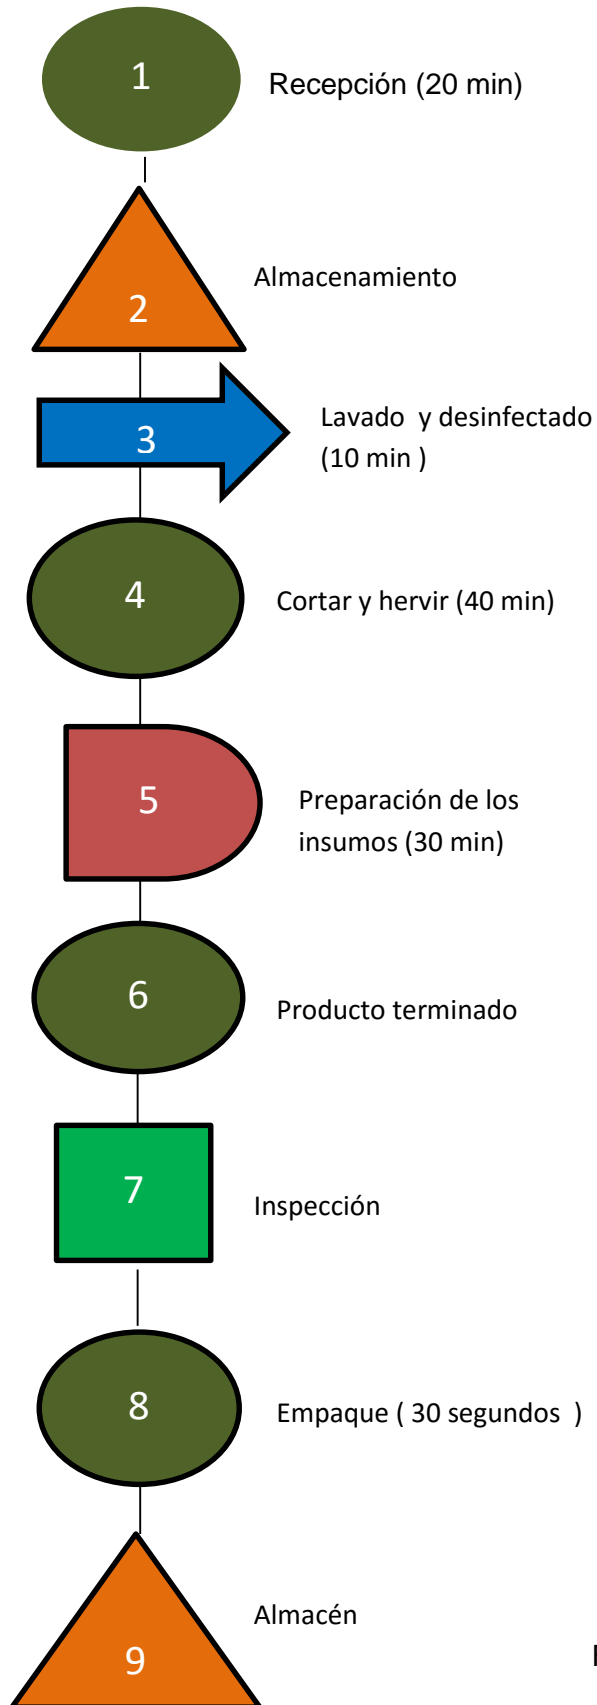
1

Recepción (20 min)

2

Almacenamiento

3

Lavado y desinfectado (10 min )

4

Cortar y hervir (40 min)

5

Preparación de los insumos (30 min)

6

Producto terminado

7

Inspección

8

Empaque ( 30 segundos )

9

Almacén

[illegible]